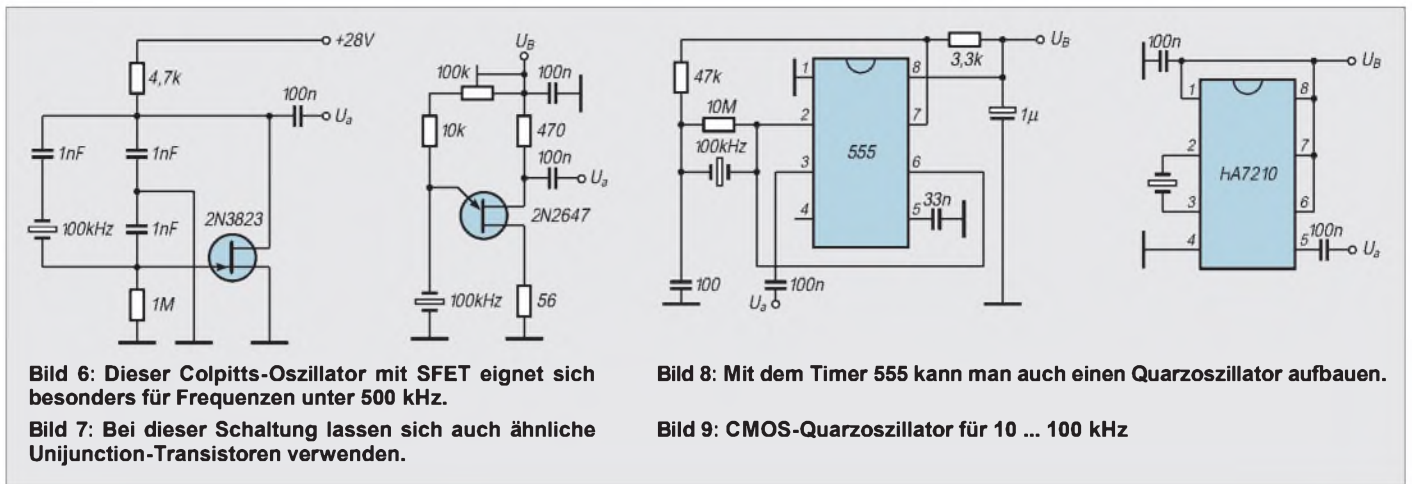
+28V
4,7k
100n
$U_a$
1nF
1nF
100kHz
1nF
2N3823
1M

$U_B$
100k
100n
10k
470
100n
$U_a$
2N2647
100kHz
56

$U_B$
47k
3,3k
1
8
10M
2
7
$1\mu$
100kHz
3
555
6
4
5
33n
100
100n
$U_a$

100n
$U_B$
1
8
2
7
hA7210
3
6
4
5
100n
$U_a$

Bild 6: Dieser Colpitts-Oszillator mit SFET eignet sich besonders für Frequenzen unter 500 kHz.

Bild 7: Bei dieser Schaltung lassen sich auch ähnliche Unijunction-Transistoren verwenden.

Bild 8: Mit dem Timer 555 kann man auch einen Quarzoszillator aufbauen.

Bild 9: CMOS-Quarzoszillator für 10 ... 100 kHz